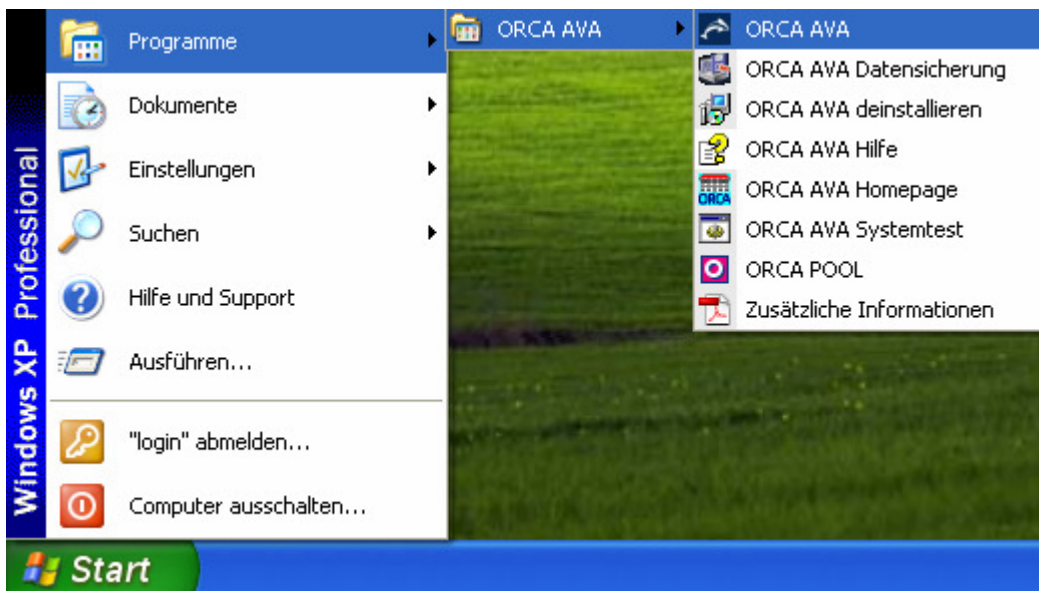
Windows XP Professional

Programme
Dokumente
Einstellungen
Suchen
Hilfe und Support
Ausführen...
"login" abmelden...
Computer ausschalten...

ORCA AVA

ORCA AVA
ORCA AVA Datensicherung
ORCA AVA deinstallieren
ORCA AVA Hilfe
ORCA AVA Homepage
ORCA AVA Systemtest
ORCA POOL
Zusätzliche Informationen

Start